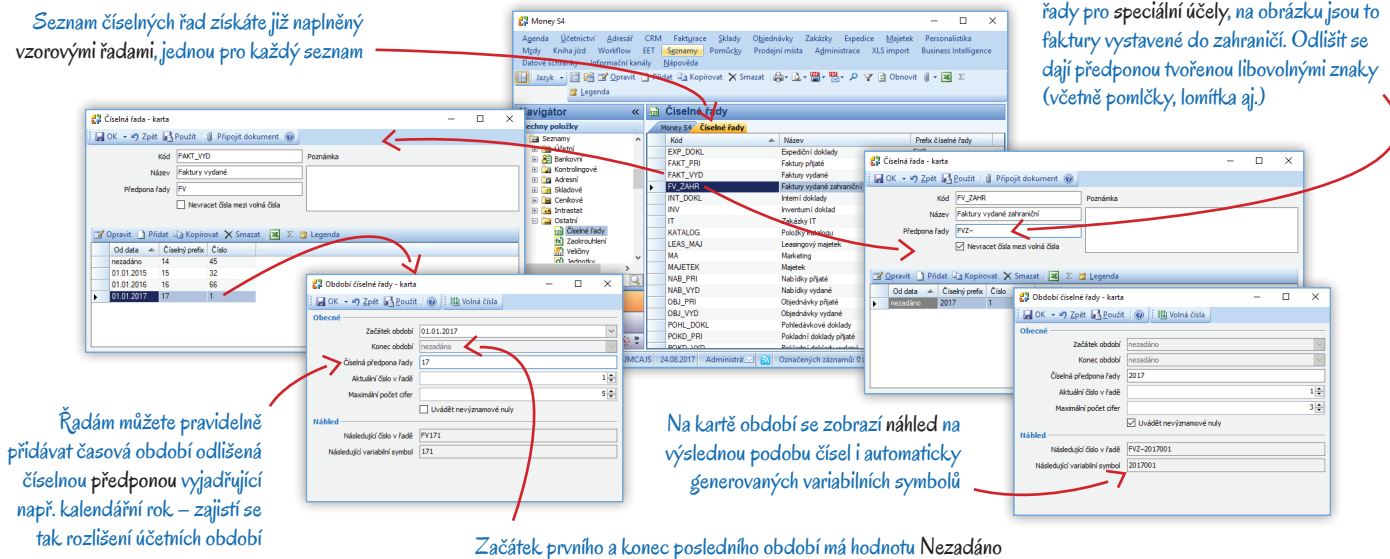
Seznam číselných řad získáte již naplněný vzorovými řadami, jednou pro každý seznam

řady pro speciální účely, na obrázku jsou to faktury vystavené do zahraničí. Odlišit se dají předponou tvořenou libovolnými znaky (včetně pomlčky, lomítka aj.)

Money S4

Agenda Účetnictví Adresář CRM Fakturace Sklady Objednávky Zakázky Expedice Majetek Personalistika Mzdy Kniha jízd Workflow EET Seznamy Pomůcky Prodejní místa Administrace XLS import Business Intelligence Datové schránky Informační kanály Nápověda

Jazyk Opravit Přidat Kopírovat Smazat Obnovit Σ Legenda

Navigátor
Všechny položky
Seznamy
Účetní
Bankovní
Kontrolingové
Adresní
Skladové
Ceníkové
Intrastat
Ostatní
Číselné řady
Zaokrouhlení
Velikosti
Jednotky

Číselné řady
Money S4 Číselné řady

| Kód | Název | Prefix číselné řady |
|---|---|---|
| EXP_DOKL | Expediční doklady | |
| FAKT_PRI | Faktury přijaté | |
| FAKT_VYD | Faktury vydané | |
| FV_ZAHR | Faktury vydané zahraniční | |
| INT_DOKL | Interní doklady | |
| INV | Inventurní doklad | |
| IT | Zakázky IT | |
| KATALOG | Položky katalogu | |
| LEAS_MAJ | Leasingový majetek | |
| MA | Marketing | |
| MAJETEK | Majetek | |
| NAB_PRI | Nabídky přijaté | |
| NAB_VYD | Nabídky vydané | |
| OBJ_PRI | Objednávky přijaté | |
| OBJ_VYD | Objednávky vydané | |
| POHL_DOKL | Pohledávkové doklady | |
| POKD_PRI | Pokladní doklady přijaté | |
| POKD_VYD | Pokladní doklady vydané | |

JMCAJS 24.08.2017 Administrá Označených záznamů: 0

Číselná řada - karta
OK Zpět Použít Připojit dokument
Kód FAKT_VYD
Název Faktury vydané
Předpona řady FV
Nevracet čísla mezi volná čísla
Poznámka
Opravit Přidat Kopírovat Smazat Σ Legenda

| Od data | Číselný prefix | Číslo |
|---|---|---|
| nezadáno | 14 | 45 |
| 01.01.2015 | 15 | 32 |
| 01.01.2016 | 16 | 66 |
| 01.01.2017 | 17 | 1 |

Období číselné řady - karta
OK Zpět Použít Volná čísla
Obecné
Začátek období 01.01.2017
Konec období nezadáno
Číselná předpona řady 17
Aktuální číslo v řadě 1
Maximální počet cifer 5
Uvádět nevýznamové nuly
Náhled
Následující číslo v řadě FV171
Následující variabilní symbol 171

Číselná řada - karta
OK Zpět Použít Připojit dokument
Kód FV_ZAHR
Název Faktury vydané zahraniční
Předpona řady FVZ–
Nevracet čísla mezi volná čísla
Poznámka
Opravit Přidat Kopírovat Smazat Σ Legenda

| Od data | Číselný prefix | Číslo |
|---|---|---|
| nezadáno | 2017 | 1 |

Období číselné řady - karta
OK Zpět Použít Volná čísla
Obecné
Začátek období nezadáno
Konec období nezadáno
Číselná předpona řady 2017
Aktuální číslo v řadě 1
Maximální počet cifer 3
Uvádět nevýznamové nuly
Náhled
Následující číslo v řadě FVZ–2017001
Následující variabilní symbol 2017001

Řadám můžete pravidelně přidávat časová období odlišená číselnou předponou vyjadřující např. kalendářní rok – zajistí se tak rozlišení účetních období

Na kartě období se zobrazí náhled na výslednou podobu čísel i automaticky generovaných variabilních symbolů

Začátek prvního a konec posledního období má hodnotu Nezadáno